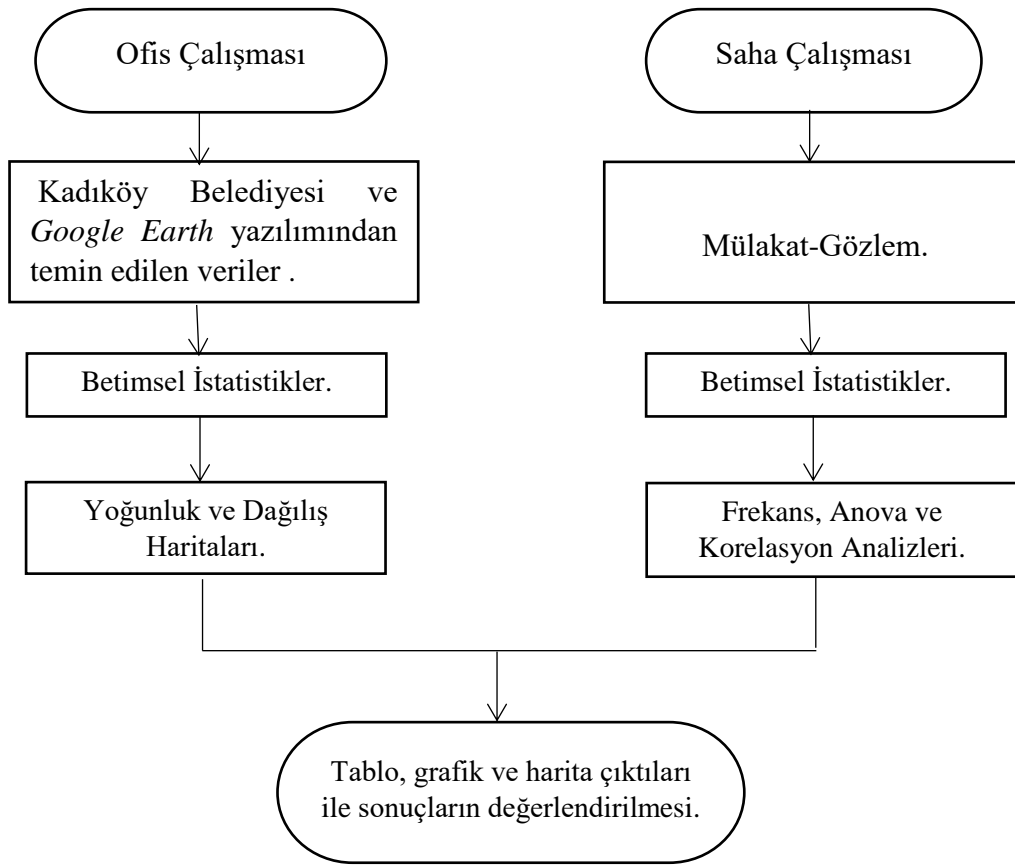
Ofis Çalışması

Saha Çalışması

Kadıköy Belediyesi ve Google Earth yazılımından temin edilen veriler .

Mülakat-Gözlem.

Betimsel İstatistikler.

Betimsel İstatistikler.

Yoğunluk ve Dağılış Haritaları.

Frekans, Anova ve Korelasyon Analizleri.

Tablo, grafik ve harita çıktıları ile sonuçların değerlendirilmesi.